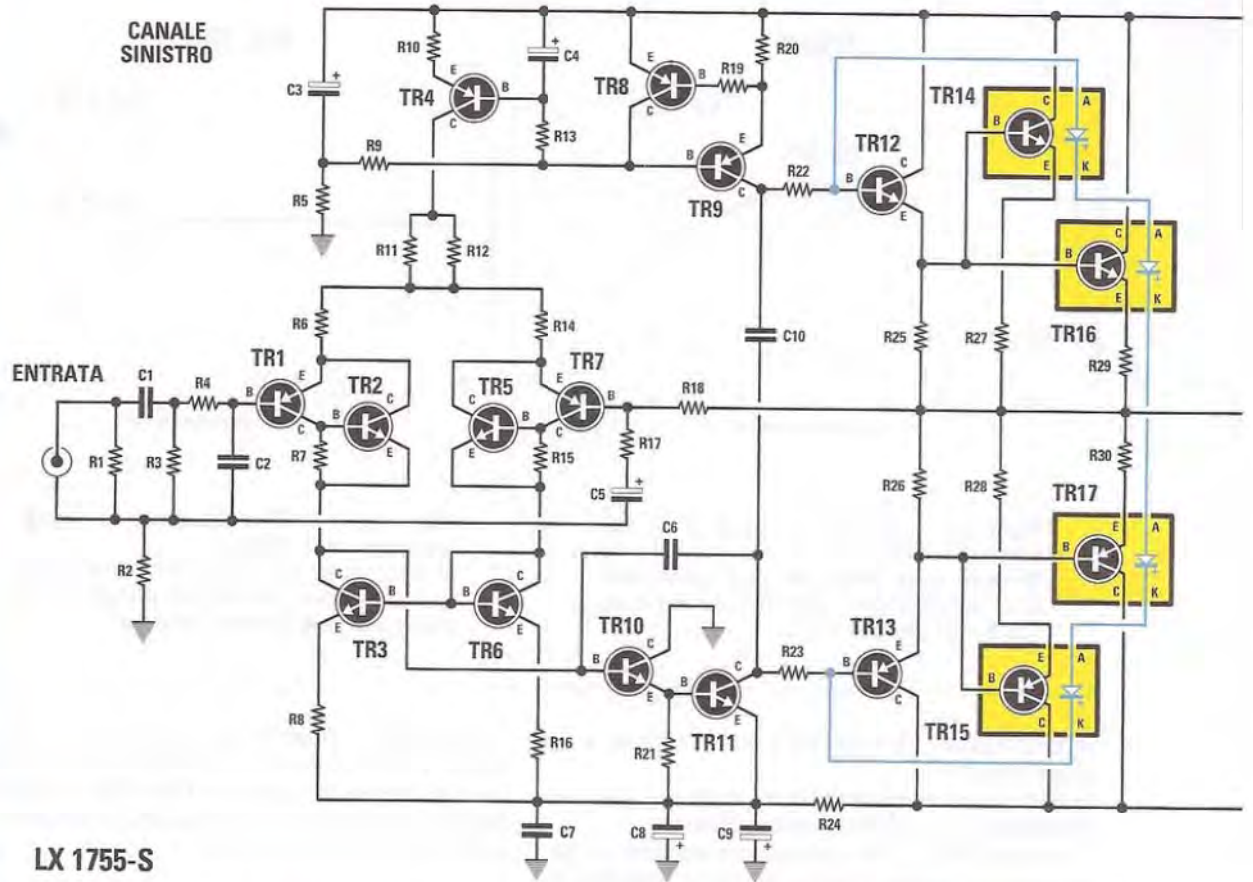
CANALE SINISTRO

R10
C4
TR4
E
B
C
C3
R13
R9
R5
TR8
E
B
C
R19
R20
TR9
E
B
C
R22
TR12
B
C
E
TR14
C
B
E
A
K
TR16
C
B
E
A
K
R11
R12
R6
R14
C10
R25
R27
R29
ENTRATA
C1
R4
TR1
B
E
C
TR2
B
C
E
TR5
C
B
E
TR7
B
E
C
R18
R1
R3
C2
R7
R15
R17
C5
R26
R28
R30
TR17
E
B
C
A
K
R2
C6
TR3
C
B
E
TR6
B
C
E
TR10
B
C
E
TR11
B
C
E
R23
TR13
B
E
C
TR15
E
B
C
A
K
R8
R16
R21
R24
C7
C8
C9
LX 1755-S